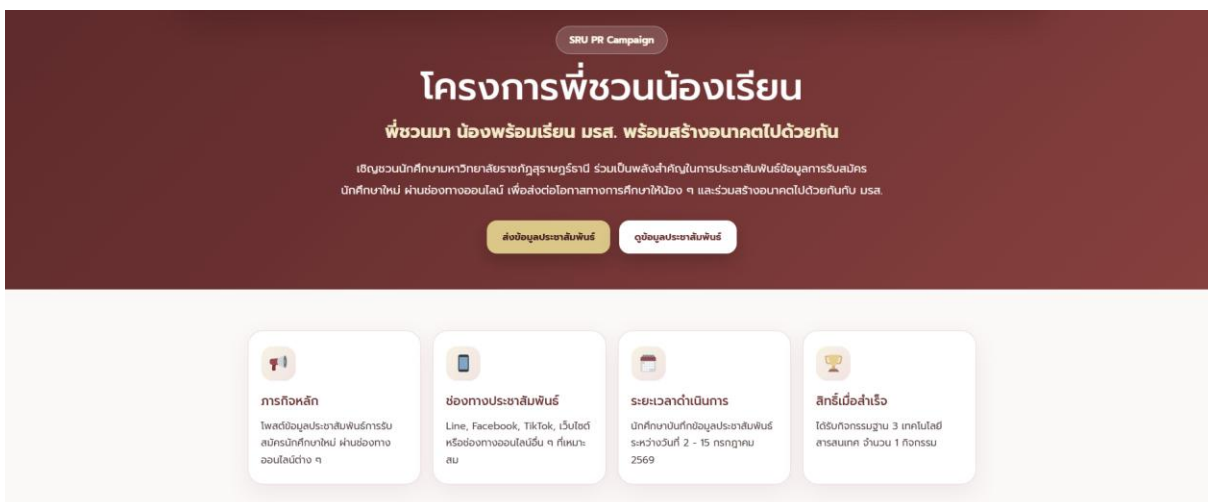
SRU PR Campaign

โครงการพี่ชวนน้องเรียน

พี่ชวนมา น้องพร้อมเรียน มรส. พร้อมสร้างอนาคตไปด้วยกัน

เชิญชวนนักศึกษามหาวิทยาลัยราชภัฏสุราษฎร์ธานี ร่วมเป็นพลังสำคัญในการประชาสัมพันธ์ข้อมูลการรับสมัครนักศึกษาใหม่ ผ่านช่องทางออนไลน์ เพื่อส่งต่อโอกาสทางการศึกษาให้น้อง ๆ และร่วมสร้างอนาคตไปด้วยกันกับ มรส.

ส่งข้อมูลประชาสัมพันธ์

ดูข้อมูลประชาสัมพันธ์

ภารกิจหลัก

โพสต์ข้อมูลประชาสัมพันธ์การรับสมัครนักศึกษาใหม่ ผ่านช่องทางออนไลน์ต่าง ๆ

ช่องทางประชาสัมพันธ์

Line, Facebook, TikTok, เว็บไซต์ หรือช่องทางออนไลน์อื่น ๆ ที่เหมาะสม

ระยะเวลาดำเนินการ

นักศึกษาบันทึกข้อมูลประชาสัมพันธ์ ระหว่างวันที่ 2 - 15 กรกฎาคม 2569

สิทธิ์เมื่อสำเร็จ

ได้รับกิจกรรมฐาน 3 เทคโนโลยีสารสนเทศ จำนวน 1 กิจกรรม